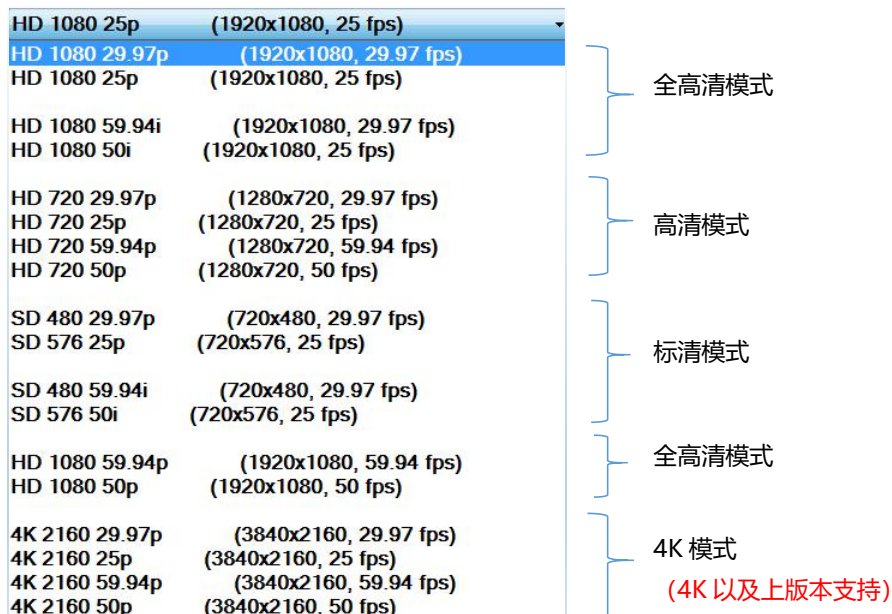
HD 1080 25p (1920x1080, 25 fps)

HD 1080 29.97p (1920x1080, 29.97 fps)
HD 1080 25p (1920x1080, 25 fps)

HD 1080 59.94i (1920x1080, 29.97 fps)
HD 1080 50i (1920x1080, 25 fps)

全高清模式

HD 720 29.97p (1280x720, 29.97 fps)
HD 720 25p (1280x720, 25 fps)
HD 720 59.94p (1280x720, 59.94 fps)
HD 720 50p (1280x720, 50 fps)

高清模式

SD 480 29.97p (720x480, 29.97 fps)
SD 576 25p (720x576, 25 fps)

SD 480 59.94i (720x480, 29.97 fps)
SD 576 50i (720x576, 25 fps)

标清模式

HD 1080 59.94p (1920x1080, 59.94 fps)
HD 1080 50p (1920x1080, 50 fps)

全高清模式

4K 2160 29.97p (3840x2160, 29.97 fps)
4K 2160 25p (3840x2160, 25 fps)
4K 2160 59.94p (3840x2160, 59.94 fps)
4K 2160 50p (3840x2160, 50 fps)

4K 模式
(4K 以及上版本支持)